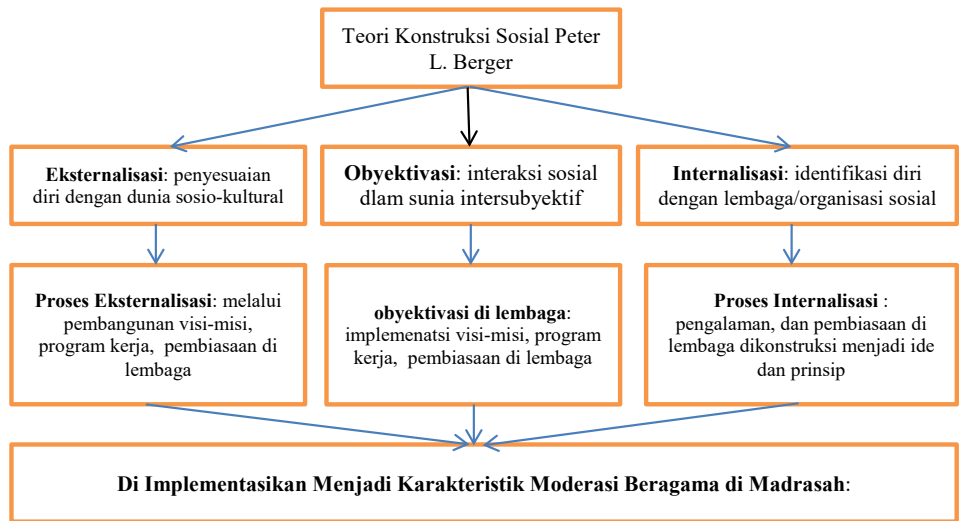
Teori Konstruksi Sosial Peter L. Berger

**Eksternalisasi**: penyesuaian diri dengan dunia sosio-kultural

**Obyektivasi**: interaksi sosial dlam sunia intersubyektif

**Internalisasi**: identifikasi diri dengan lembaga/organisasi sosial

**Proses Eksternalisasi**: melalui pembangunan visi-misi, program kerja, pembiasaan di lembaga

**obyektivasi di lembaga**: implemenatsi visi-misi, program kerja, pembiasaan di lembaga

**Proses Internalisasi** : pengalaman, dan pembiasaan di lembaga dikonstruksi menjadi ide dan prinsip

**Di Implementasikan Menjadi Karakteristik Moderasi Beragama di Madrasah**: